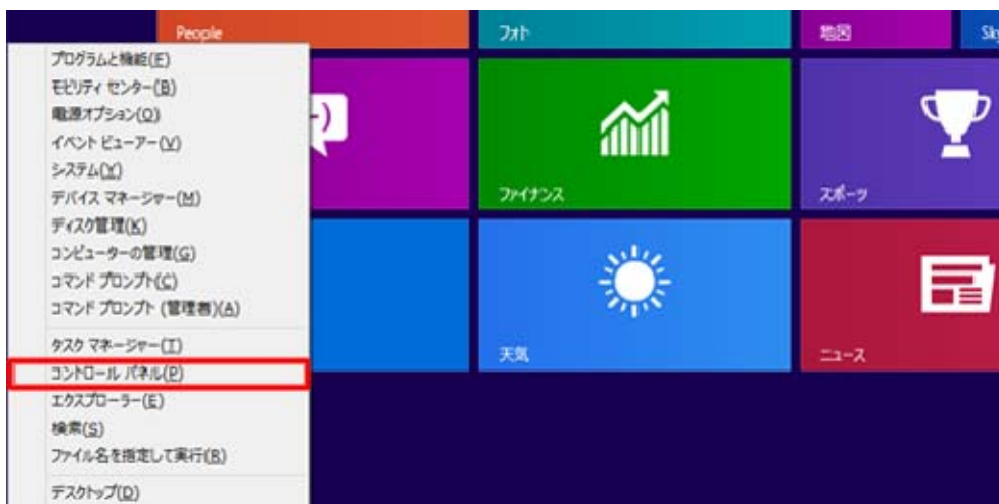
People
フォト
地図
Sky
プログラムと機能(F)
モビリティ センター(B)
電源オプション(O)
イベント ビューアー(V)
システム(Y)
デバイス マネージャー(M)
ディスクの管理(K)
コンピューターの管理(G)
コマンド プロンプト(C)
コマンド プロンプト (管理者)(A)
タスク マネージャー(T)
コントロール パネル(P)
エクスプローラー(E)
検索(S)
ファイル名を指定して実行(R)
デスクトップ(D)
ファイナンス
スポーツ
天気
ニュース